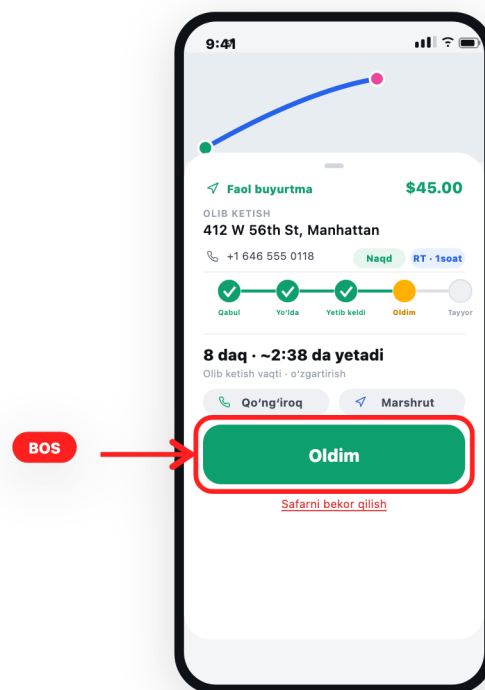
9:41

Faol buyurtma $45.00

OLIB KETISH
412 W 56th St, Manhattan

+1 646 555 0118 Naqd RT · 1soat

Qabul Yo'lda Yetib keldi Oldim Tayyor

8 daq · ~2:38 da yetadi
Olib ketish vaqti · o'zgartirish

Qo'ng'iroq Marshrut

BOS

Oldim

Safarni bekor qilish